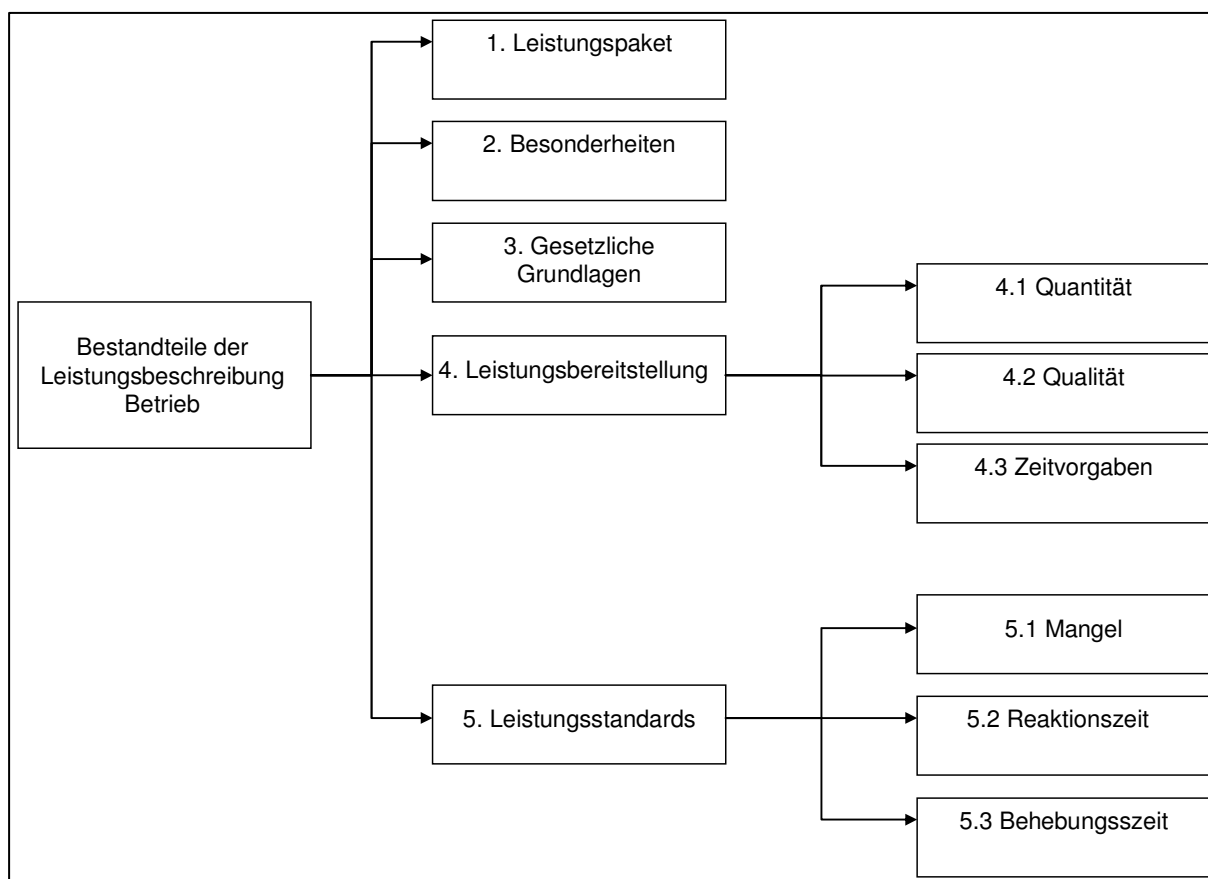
Bestandteile der Leistungsbeschreibung Betrieb

1. Leistungspaket

2. Besonderheiten

3. Gesetzliche Grundlagen

4. Leistungsbereitstellung

4.1 Quantität

4.2 Qualität

4.3 Zeitvorgaben

5. Leistungsstandards

5.1 Mangel

5.2 Reaktionszeit

5.3 Behebungsszeit